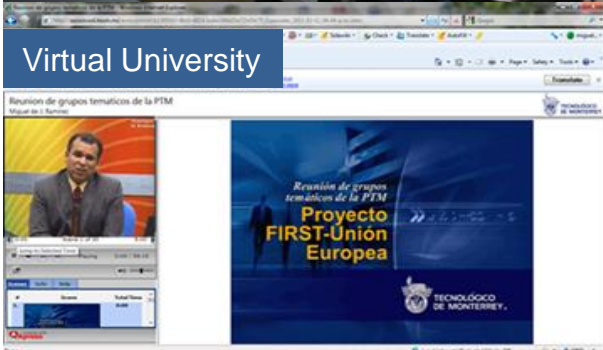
Virtual University

Reunion de grupos tematicos de la PTM - Windows Internet Explorer

Google

Selección · Check · Translate · AutoFill

Page · Safety · Tools

Translate

Reunion de grupos tematicos de la PTM
Miguel de J. Ramirez

TECNOLÓGICO DE MONTERREY

Jump to Selected Time

Scenes Audio Help

Scene Total Time

Reunión de grupos temáticos de la PTM

Proyecto FIRST-Unión Europea

TECNOLÓGICO DE MONTERREY